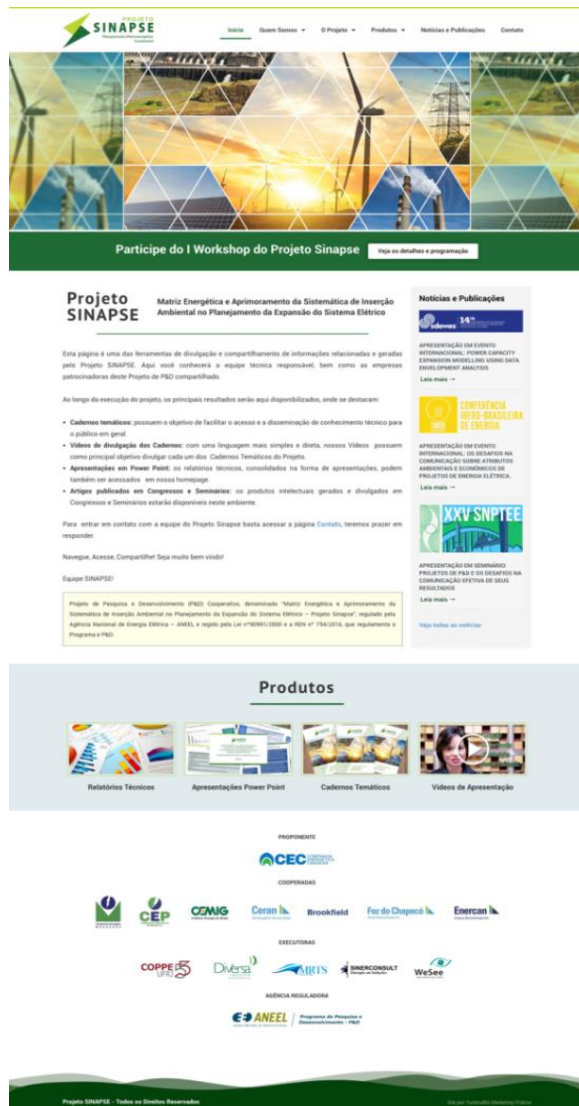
PROJETO SINAPSE

Início | Quem Somos ▾ | O Projeto ▾ | Produtos ▾ | Notícias e Publicações | Contato

Participe do I Workshop do Projeto Sinapse | Veja os detalhes e programação

Projeto SINAPSE

Matriz Energética e Aprimoramento da Sistemática de Inserção Ambiental no Planejamento da Expansão do Sistema Elétrico

Esta página é uma das ferramentas de divulgação e compartilhamento de informações relacionadas e geradas pelo Projeto SINAPSE. Aqui você conhecerá a equipe técnica responsável, bem como as empresas patrocinadoras deste Projeto de P&D compartilhado.

Ao longo da execução do projeto, os principais resultados serão aqui disponibilizados, onde se destacam:

• Cadernos temáticos: possuem o objetivo de facilitar o acesso e a disseminação de conhecimento técnico para o público em geral.
• Vídeos de divulgação dos Cadernos: com uma linguagem mais simples e direta, nossos Vídeos possuem como principal objetivo divulgar cada um dos Cadernos Temáticos do Projeto.
• Apresentações em Power Point: os relatórios técnicos, consolidados na forma de apresentações, podem também ser acessados em nossa homepage.
• Artigos publicados em Congressos e Seminários: os produtos intelectuais gerados e divulgados em Congressos e Seminários estarão disponíveis neste ambiente.

Para entrar em contato com a equipe do Projeto Sinapse basta acessar a página Contato, teremos prazer em responder.

Navegue, Acesse, Compartilhe! Seja muito bem vindo!

Equipe SINAPSE!

Projeto de Pesquisa e Desenvolvimento (P&D) Cooperativo, denominado "Matriz Energética e Aprimoramento da Sistemática de Inserção Ambiental no Planejamento da Expansão do Sistema Elétrico – Projeto Sinapse", regulado pela Agência Nacional de Energia Elétrica – ANEEL e regido pela Lei nº9991/2000 e a REN nº 754/2016, que regulamenta o Programa e P&D.

Notícias e Publicações

edewes 14th

APRESENTAÇÃO EM EVENTO INTERNACIONAL: POWER CAPACITY EXPANSION MODELLING USING DATA ENVELOPMENT ANALYSIS
Leia mais →

CONFERÊNCIA IBERO-BRASILEIRA DE ENERGIA

APRESENTAÇÃO EM EVENTO INTERNACIONAL: OS DESAFIOS NA COMUNICAÇÃO SOBRE ATRIBUTOS AMBIENTAIS E ECONÔMICOS DE PROJETOS DE ENERGIA ELÉTRICA.
Leia mais →

XXV SNPTEE

APRESENTAÇÃO EM SEMINÁRIO: PROJETOS DE P&D E OS DESAFIOS NA COMUNICAÇÃO EFETIVA DE SEUS RESULTADOS
Leia mais →

Veja todas as notícias

Produtos

Relatórios Técnicos | Apresentações Power Point | Cadernos Temáticos | Vídeos de Apresentação

PROPONENTE

CEC

COOPERADAS

CEP | CEMIG | Ceran | Brookfield | Foz do Chapecó | Enercan

EXECUTORAS

COPPE UFRJ | Diversa | MRTS | SINERCONSULT | WeSee

AGÊNCIA REGULADORA

ANEEL | Programa de Pesquisa e Desenvolvimento – P&D

Projeto SINAPSE - Todos os Direitos Reservados

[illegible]